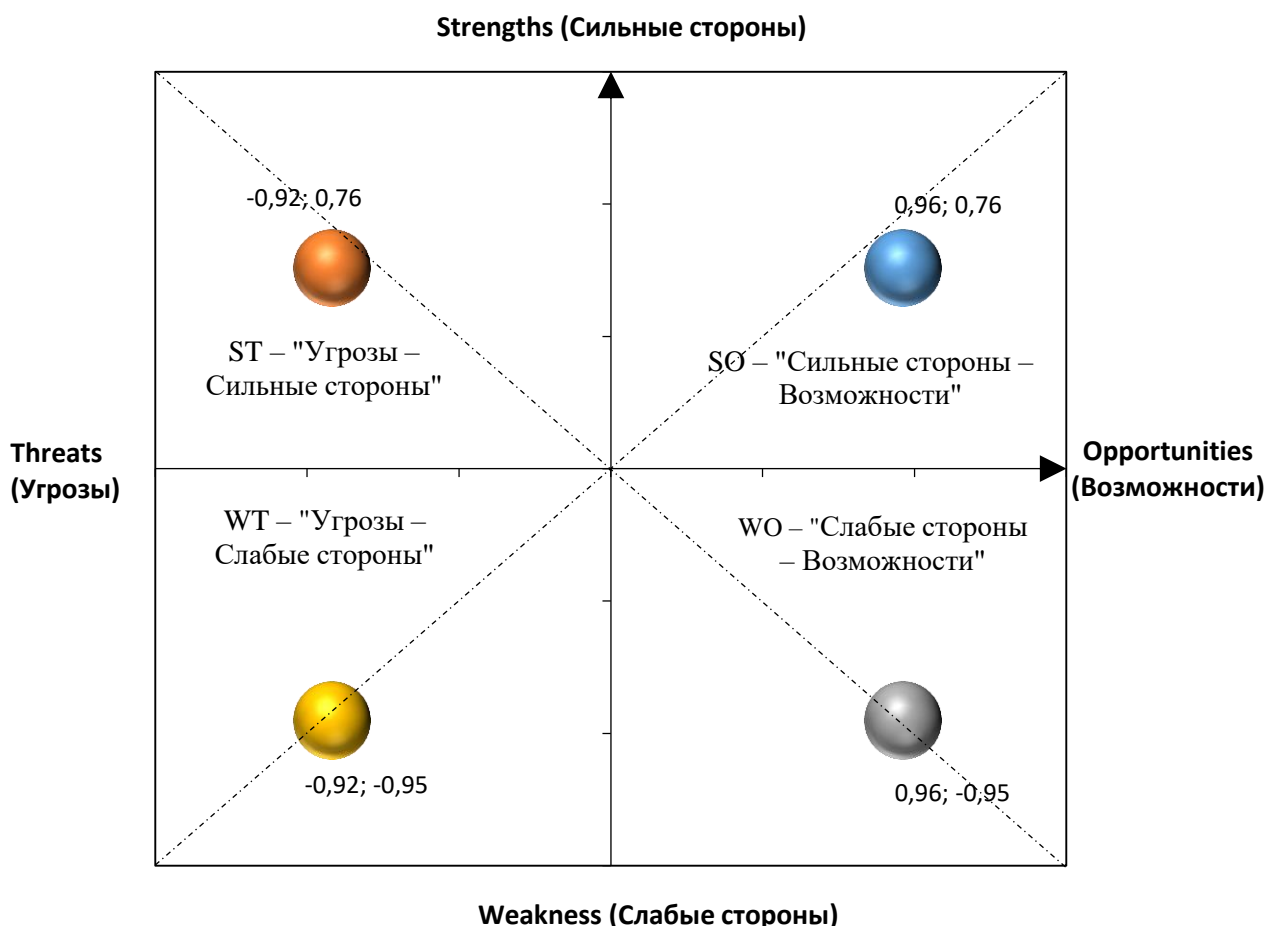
Strengths (Сильные стороны)

-0,92; 0,76

0,96; 0,76

ST – "Угрозы – Сильные стороны"

SO – "Сильные стороны – Возможности"

Threats (Угрозы)

Opportunities (Возможности)

WT – "Угрозы – Слабые стороны"

WO – "Слабые стороны – Возможности"

-0,92; -0,95

0,96; -0,95

Weakness (Слабые стороны)